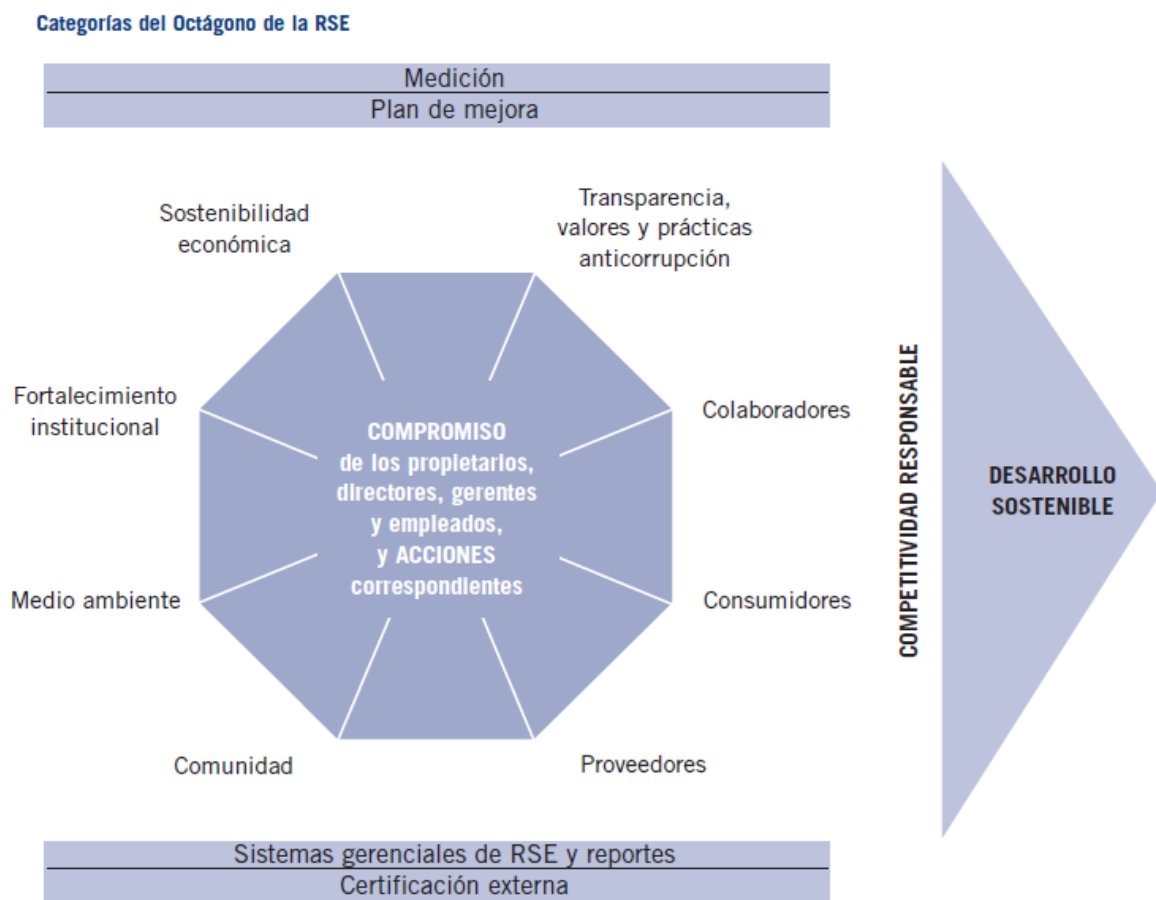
Categorías del Octágono de la RSE

Medición

Plan de mejora

Sostenibilidad económica

Transparencia, valores y prácticas anticorrupción

Fortalecimiento institucional

Colaboradores

COMPROMISO de los propietarios, directores, gerentes y empleados, y ACCIONES correspondientes

Medio ambiente

Consumidores

Comunidad

Proveedores

COMPETITIVIDAD RESPONSABLE

DESARROLLO SOSTENIBLE

Sistemas gerenciales de RSE y reportes

Certificación externa